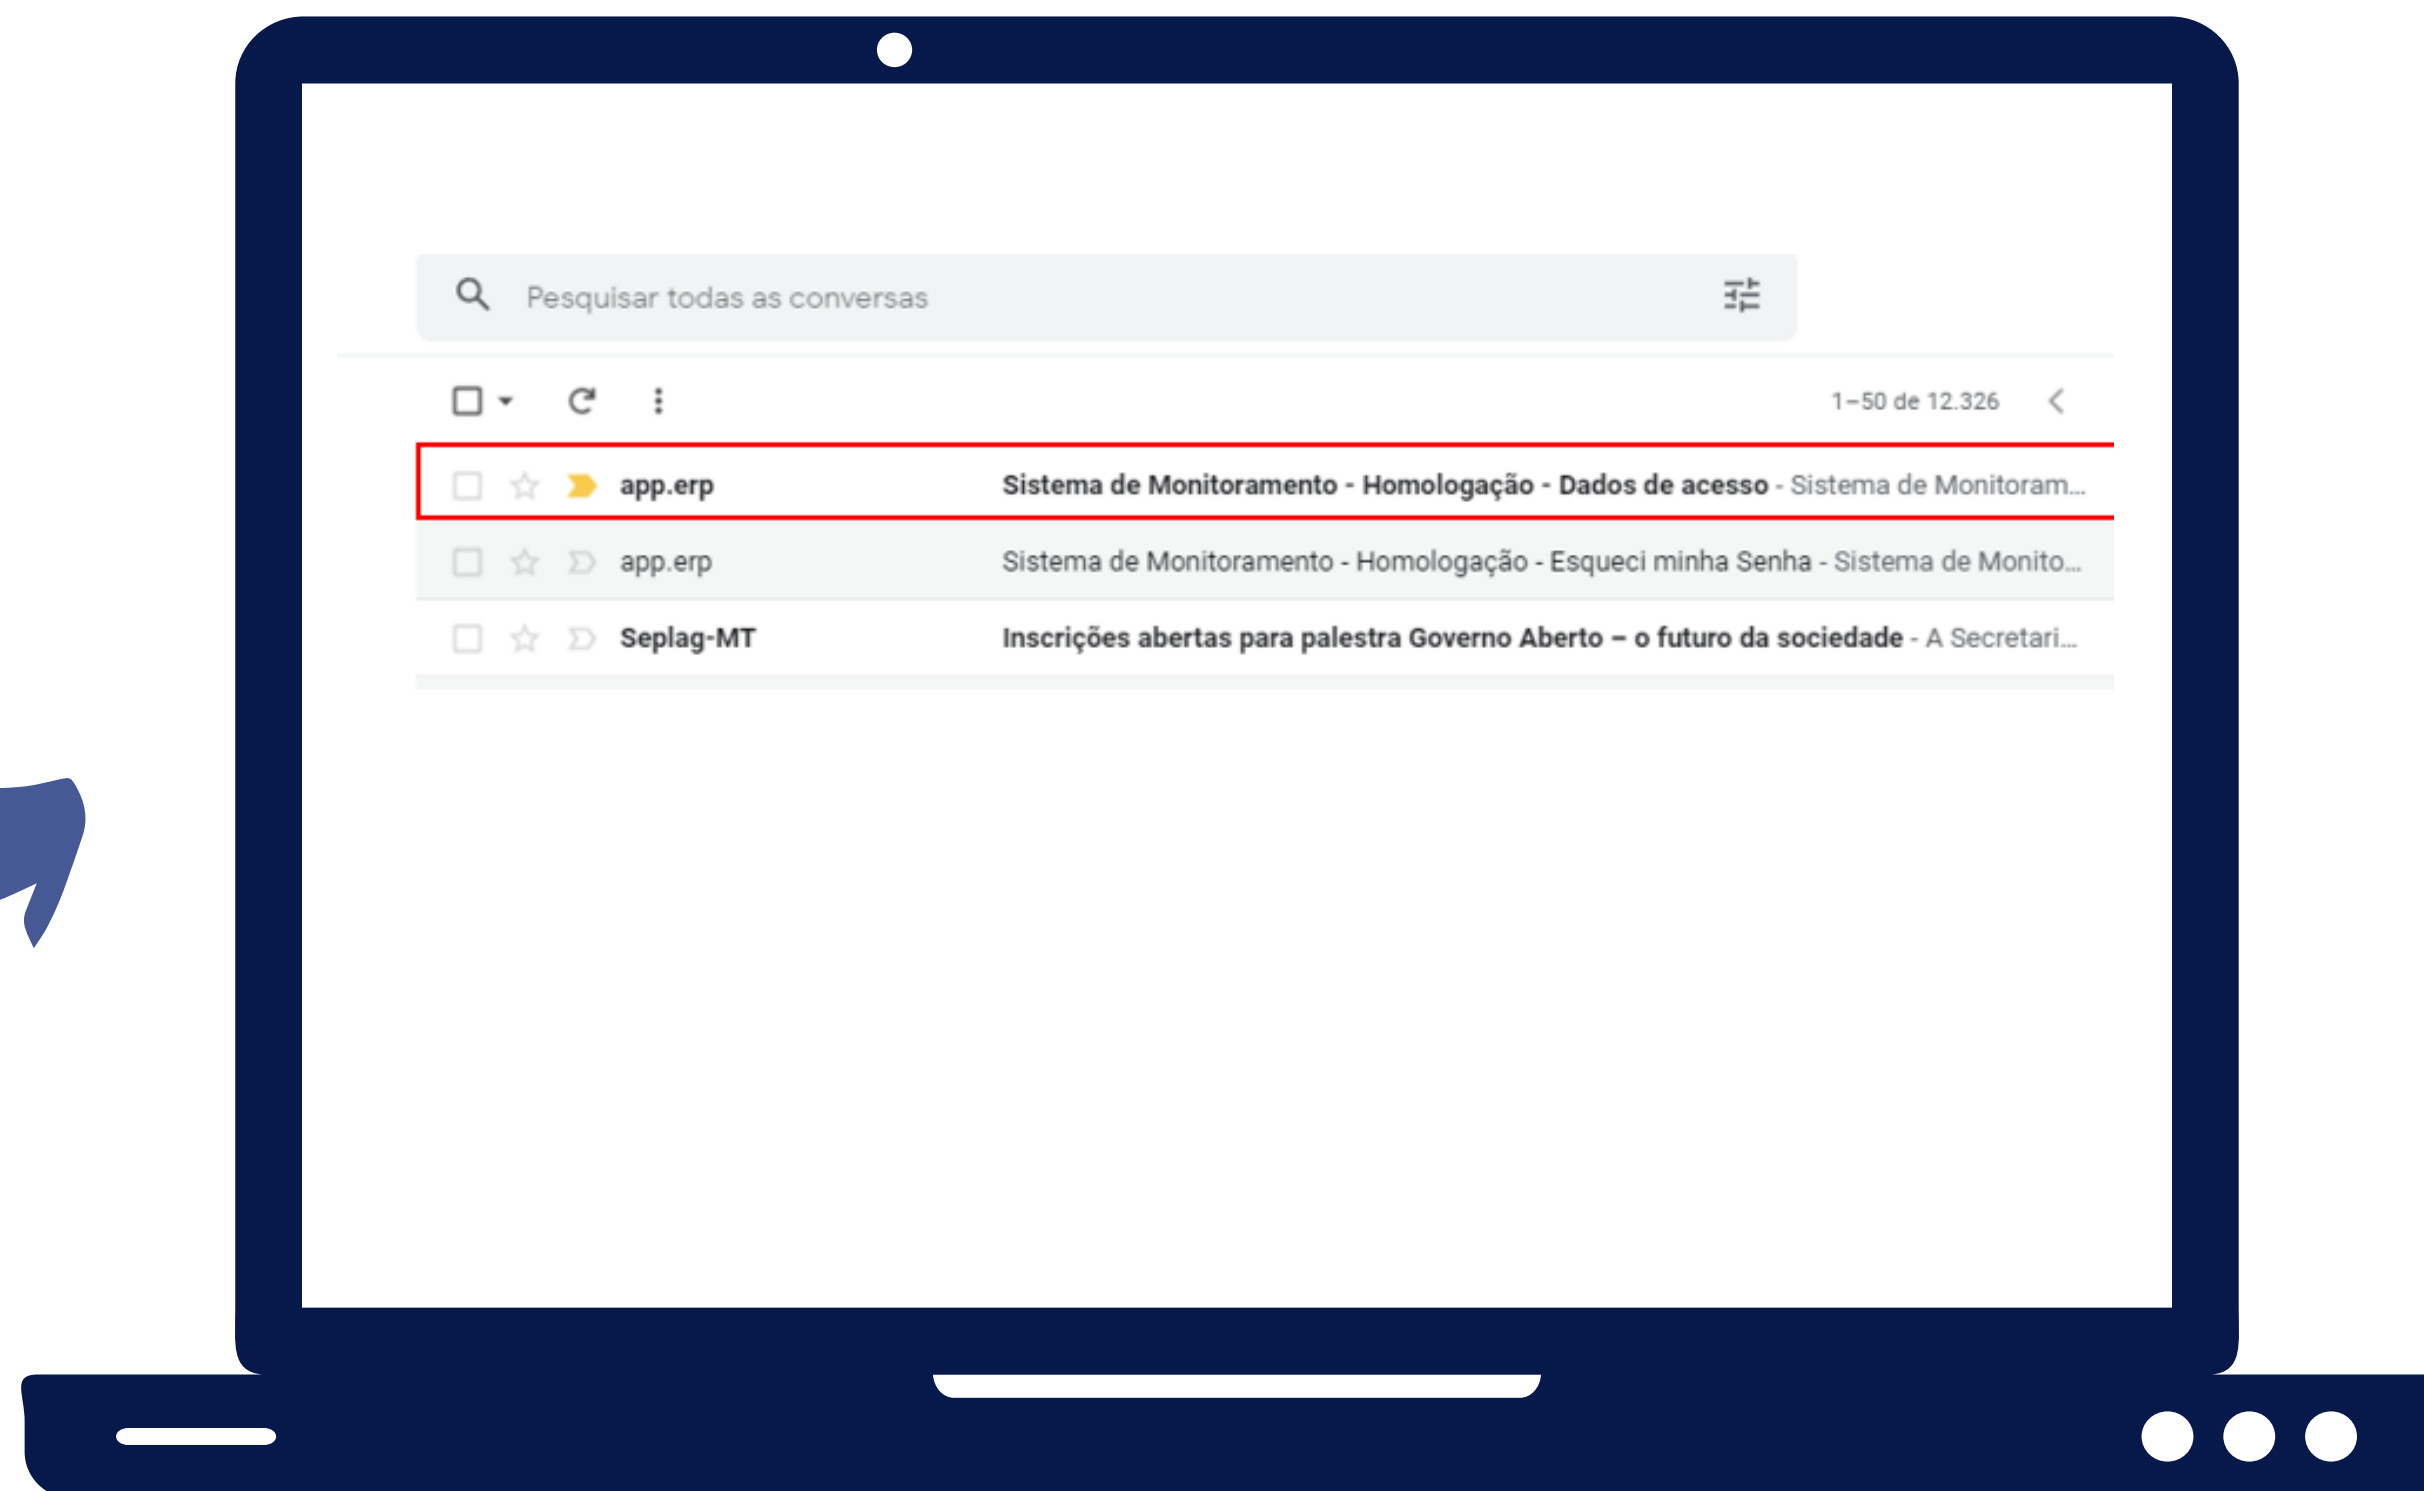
Pesquisar todas as conversas

1–50 de 12.326

app.erp Sistema de Monitoramento - Homologação - Dados de acesso - Sistema de Monitoram...

app.erp Sistema de Monitoramento - Homologação - Esqueci minha Senha - Sistema de Monito...

Seplag-MT Inscrições abertas para palestra Governo Aberto – o futuro da sociedade - A Secretari...